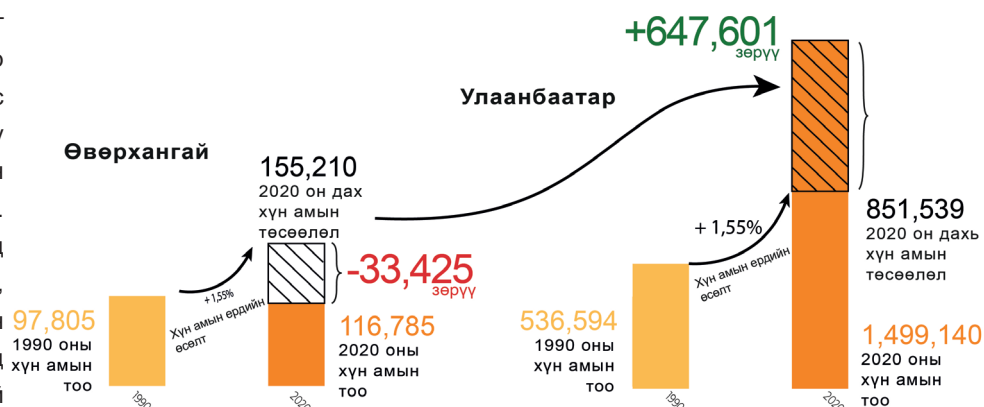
+647,601
зөрүү

Улаанбаатар

Өвөрхангай

155,210
2020 он дах хүн амын төсөөлөл

-33,425
зөрүү

+1,55%

Хүн амын ердийн өсөлт

97,805
1990 оны хүн амын тоо

116,785
2020 оны хүн амын тоо

1990

2020

+ 1,55%

Хүн амын ердийн өсөлт

851,539
2020 он дахь хүн амын төсөөлөл

536,594
1990 оны хүн амын тоо

1,499,140
2020 оны хүн амын тоо

1990

2020